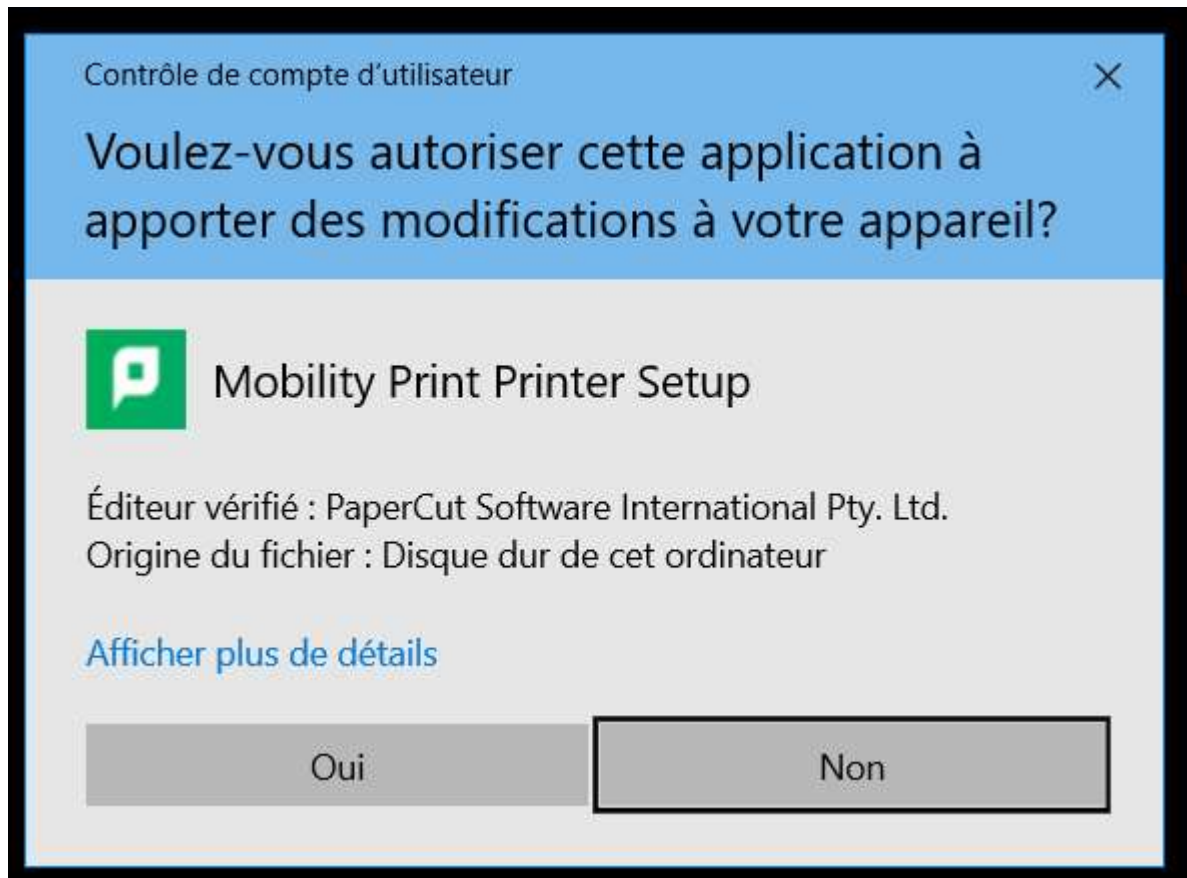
Contrôle de compte d’utilisateur

×

Voulez-vous autoriser cette application à apporter des modifications à votre appareil?

Mobility Print Printer Setup

Éditeur vérifié : PaperCut Software International Pty. Ltd.
Origine du fichier : Disque dur de cet ordinateur

Afficher plus de détails

Oui

Non